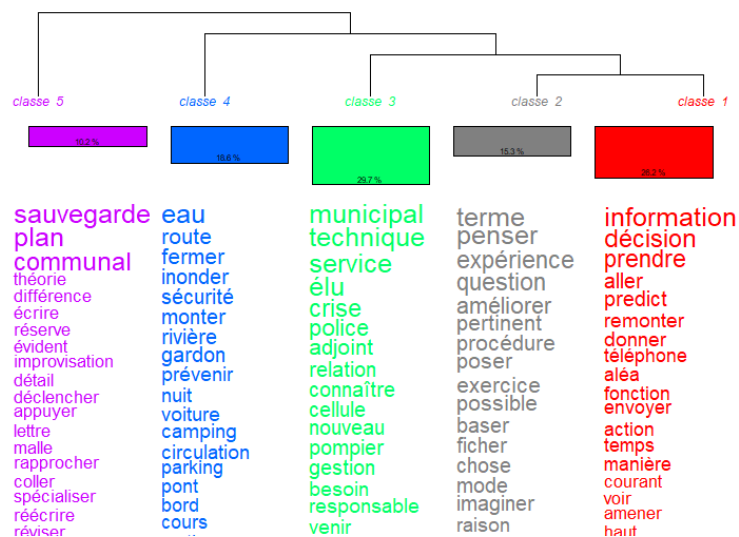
classe 5

10.2 %

sauvegarde
plan
communal
théorie
différence
écrire
réserve
évident
improvisation
détail
déclencher
appuyer
lettre
malle
rapprocher
coller
spécialiser
réécrire
réviser

classe 4

18.6 %

eau
route
fermer
inonder
sécurité
monter
rivière
gardon
prévenir
nuit
voiture
camping
circulation
parking
pont
bord
cours

classe 3

29.7 %

municipal
technique
service
élu
crise
police
adjoint
relation
connaître
cellule
nouveau
pompier
gestion
besoin
responsable
venir

classe 2

15.3 %

terme
penser
expérience
question
améliorer
pertinent
procédure
poser
exercice
possible
baser
ficher
chose
mode
imaginer
raison

classe 1

26.2 %

information
décision
prendre
aller
predict
remonter
donner
téléphone
aléa
fonction
envoyer
action
temps
manière
courant
voir
amener
haut